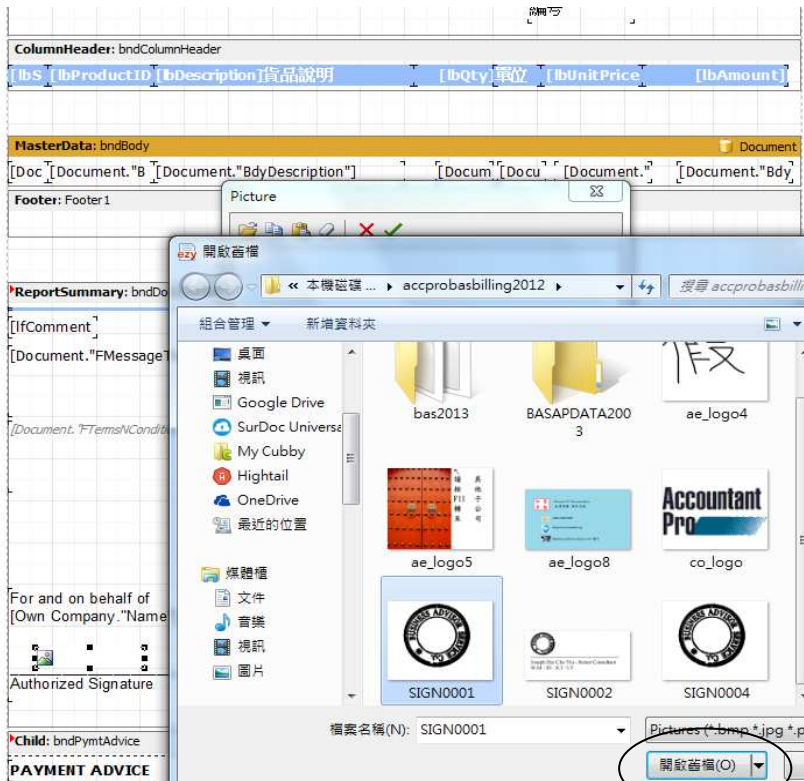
ColumnHeader: bndColumnHeader

[lbS [lbProductID [lbDescription]貨品說明 [lbQty]單位 [lbUnitPrice [lbAmount]

MasterData: bndBody Document

[Doc [Document."B [Document."BdyDescription"] [Docum [Docu [Document." [Document."Bdy

Footer: Footer1

Picture

ReportSummary: bndDo

[IfComment]

[Document."FMessageT

[Document."FTermsNConditi

For and on behalf of [Own Company."Name

Authorized Signature

Child: bndPymtAdvice

PAYMENT ADVICE

開啟舊檔

« 本機磁碟 ... ▸ accprobasbilling2012 ▸

搜尋 accprobasbilli

組合管理 ▾ 新增資料夾

桌面
視訊
Google Drive
SurDoc Universa
My Cubby
Hightail
OneDrive
最近的位置

媒體櫃
文件
音樂
視訊
圖片

bas2013
BASAPDATA2003
ae_logo4
ae_logo5
ae_logo8
co_logo
SIGN0001
SIGN0002
SIGN0004

Accountant Pro

檔案名稱(N): SIGN0001

Pictures (*.bmp,*.jpg,*.p

開啟舊檔(O)